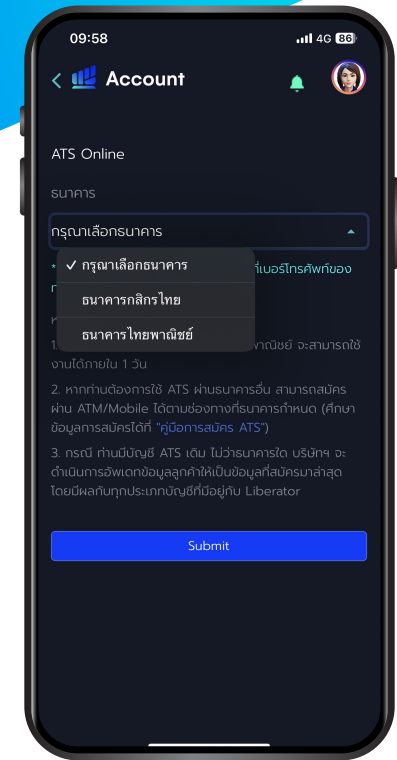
09:58
4G 86

Account

ATS Online

ธนาคาร

กรุณาเลือกธนาคาร

✓ กรุณาเลือกธนาคาร
ธนาคารกสิกรไทย
ธนาคารไทยพาณิชย์

* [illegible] ที่เบอร์โทรศัพท์ของ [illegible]

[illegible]

1. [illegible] พาณิชย์ จะสามารถใช้งานได้ภายใน 1 วัน

2. หากท่านต้องการใช้ ATS ผ่านธนาคารอื่น สามารถสมัครผ่าน ATM/Mobile ได้ตามช่องทางที่ธนาคารกำหนด (ศึกษาข้อมูลการสมัครได้ที่ "คู่มือการสมัคร ATS")

3. กรณี ท่านมีบัญชี ATS เดิม ไม่ว่าธนาคารใด บริษัทฯ จะดำเนินการอัพเดทข้อมูลลูกค้าให้เป็นข้อมูลที่สมัครมาล่าสุด โดยมีผลกับทุกประเภทบัญชีที่มีอยู่กับ Liberator

Submit